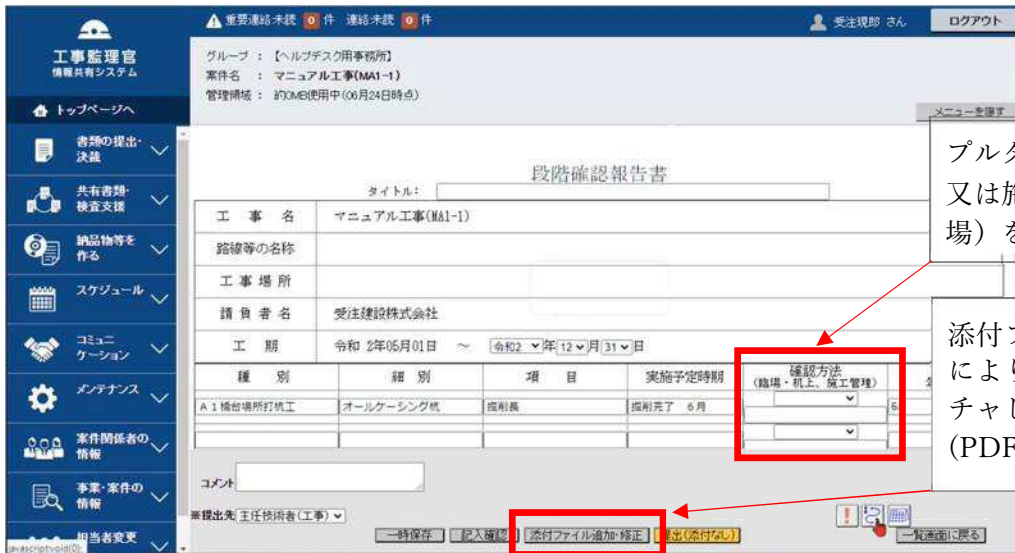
重要連絡未読 0 件 連絡未読 0 件
受注現郎 さん ログアウト

工事監理官
情報共有システム

トップページへ

書類の提出・決裁
共有書類・検査支援
納品物等を作る
スケジュール
コミュニケーション
メンテナンス
案件関係者の情報
事業・案件の情報
担当者変更

グループ ： 【ヘルプデスク用事務所】
案件名 ： マニュアル工事(MA1-1)
管理領域 ： 約0MB使用中(06月24日時点)

メニューを隠す

段階確認報告書

タイトル：

| 工事名 | マニュアル工事(MA1-1) |
|---|---|
| 路線等の名称 | |
| 工事場所 | |
| 請負者名 | 受注建設株式会社 |
| 工期 | 令和 2年06月01日 ～ 令和2 年 12 月 31 日 |

| 種別 | 細別 | 項目 | 実施予定時期 | 確認方法 (臨場・机上、施工管理) |
|---|---|---|---|---|
| A１橋台場所打杭工 | オールケーシング杭 | 掘削長 | 掘削完了 6月 | |
| | | | | |

コメント

※提出先 主任技術者(工事)

一時保存 | 記入確認 | 添付ファイル追加・修正 | 提出(添付なし) | 一覧画面に戻る

プルダ
又は旅
場）を

添付フ
により
チャし
(PDF

javascript:void(0);